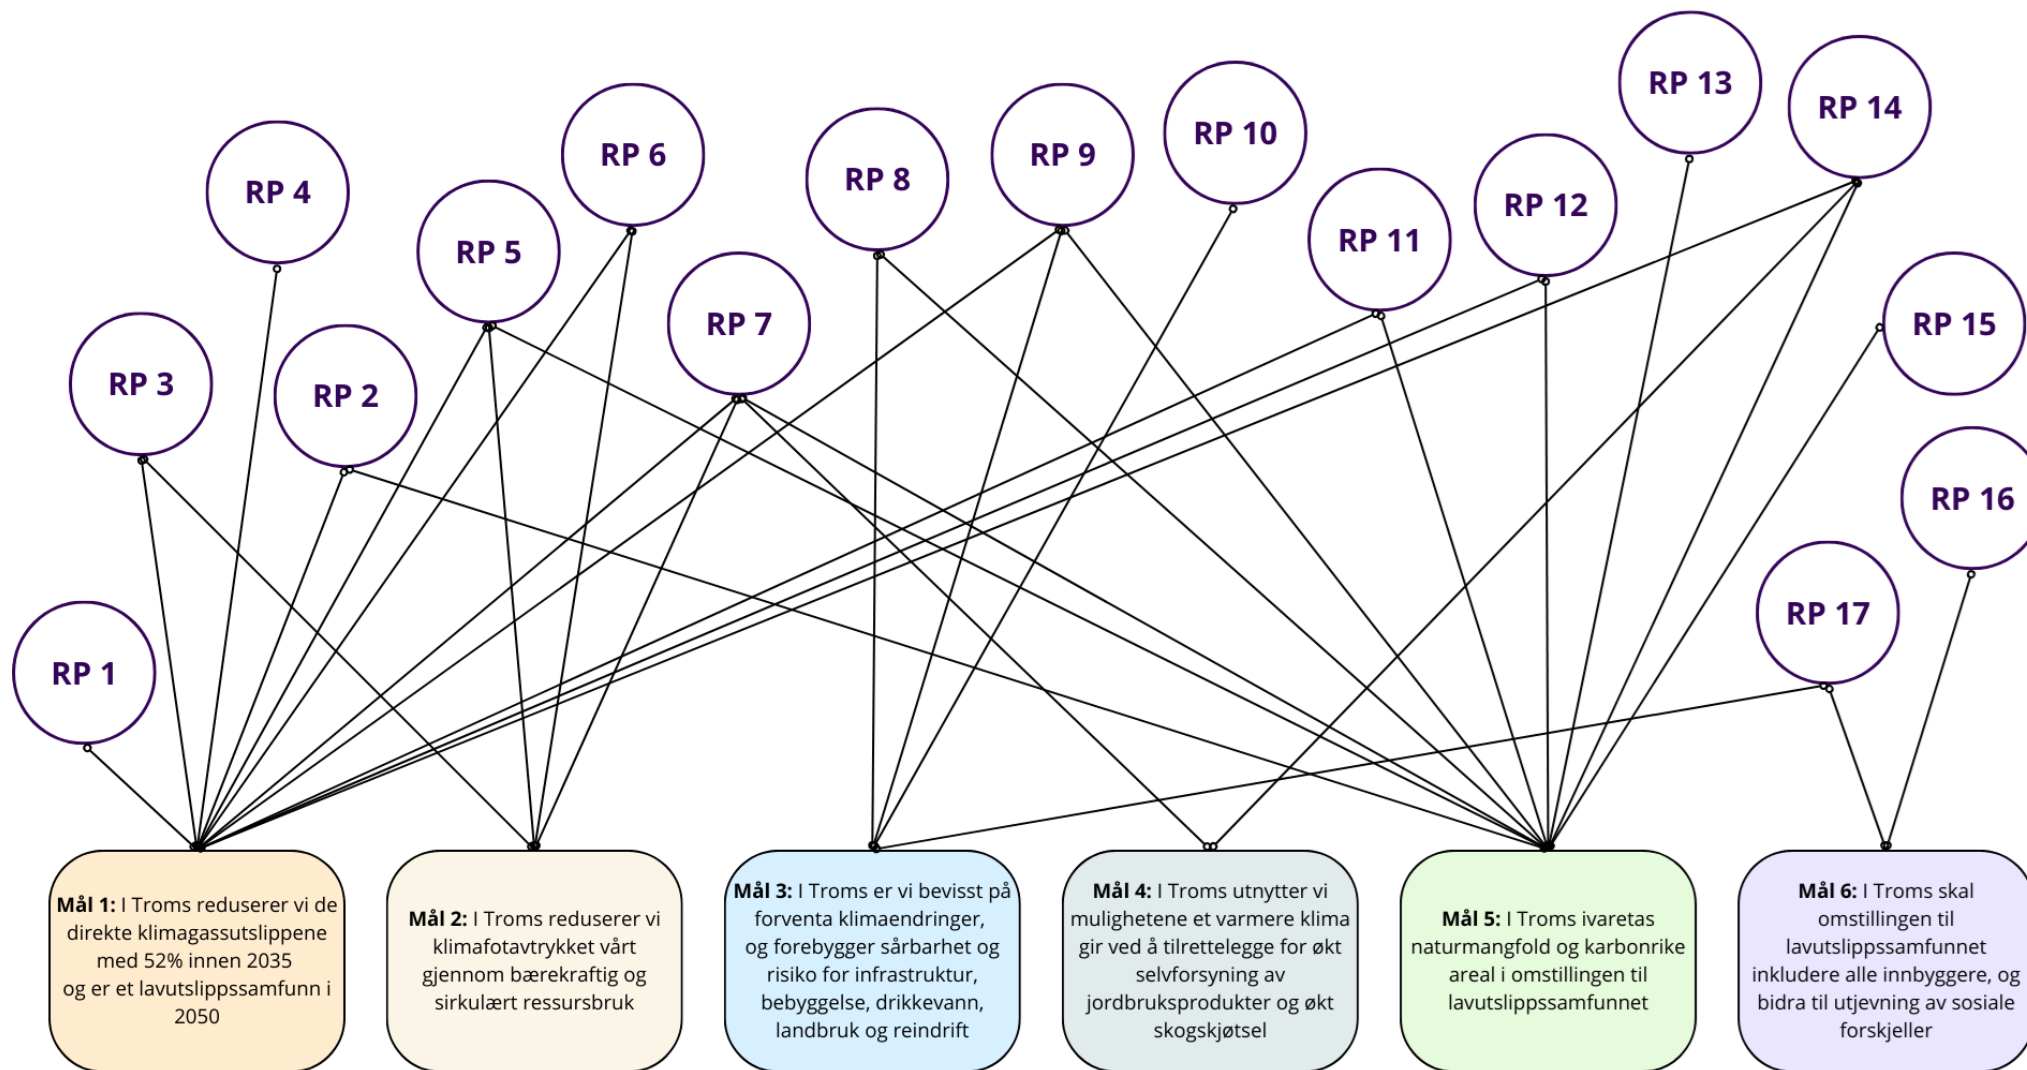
RP 13

RP 14

RP 10

RP 6

RP 9

RP 4

RP 8

RP 12

RP 5

RP 11

RP 7

RP 15

RP 3

RP 2

RP 16

RP 17

RP 1

**Mål 1:** I Troms reduserer vi de direkte klimagassutslippene med 52% innen 2035 og er et lavutslippssamfunn i 2050

**Mål 2:** I Troms reduserer vi klimafotavtrykket vårt gjennom bærekraftig og sirkulært ressursbruk

**Mål 3:** I Troms er vi bevisst på forventa klimaendringer, og forebygger sårbarhet og risiko for infrastruktur, bebyggelse, drikkevann, landbruk og reindrift

**Mål 4:** I Troms utnytter vi mulighetene et varmere klima gir ved å tilrettelegge for økt selvforsyning av jordbruksprodukter og økt skogskjøtsel

**Mål 5:** I Troms ivaretas naturmangfold og karbonrike areal i omstillingen til lavutslippssamfunnet

**Mål 6:** I Troms skal omstillingen til lavutslippssamfunnet inkludere alle innbyggere, og bidra til utjevning av sosiale forskjeller